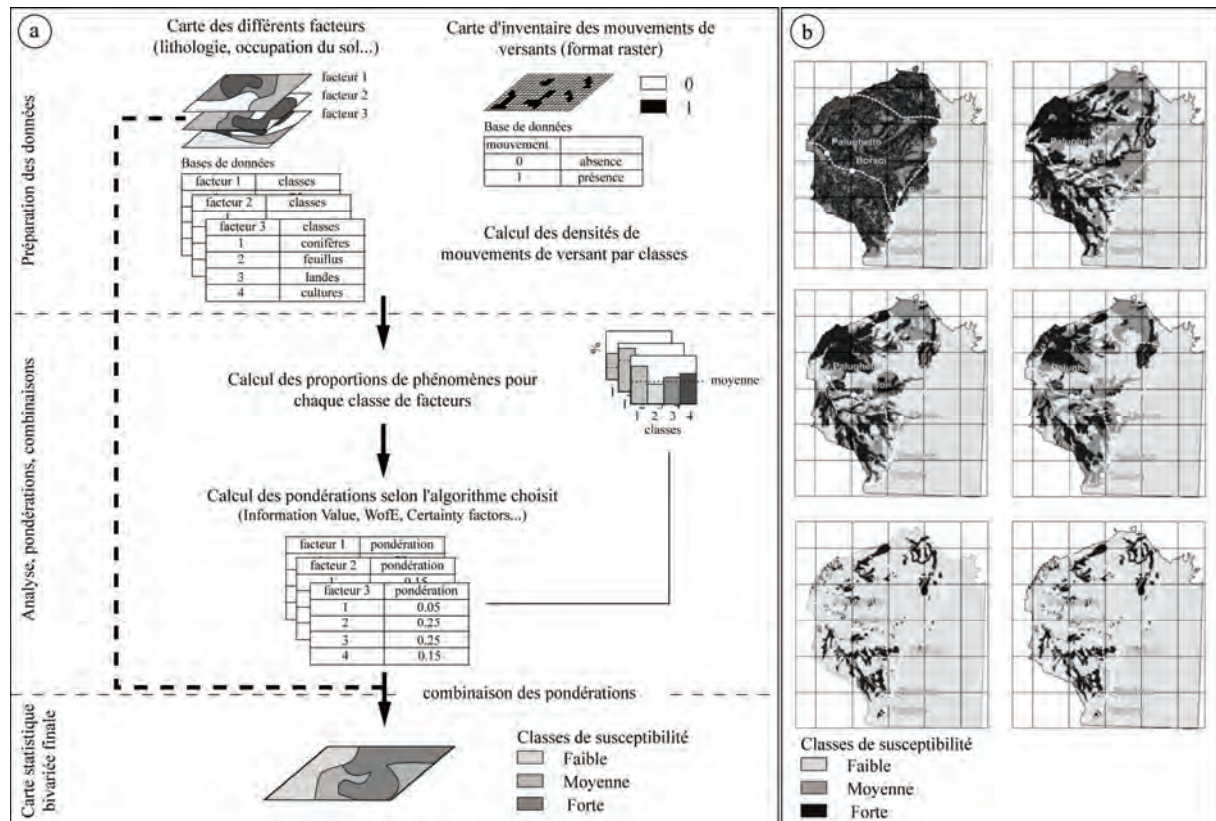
a

Carte des différents facteurs (lithologie, occupation du sol...)

facteur 1
facteur 2
facteur 3

Carte d'inventaire des mouvements de versants (format raster)

0
1

Base de données

| mouvement | |
|---|---|
| 0 | absence |
| 1 | présence |

Préparation des données

Bases de données

| facteur 1 | classes |
|---|---|

| facteur 2 | classes |
|---|---|

| facteur 3 | classes |
|---|---|
| 1 | conifères |
| 2 | feuillus |
| 3 | landes |
| 4 | cultures |

Calcul des densités de mouvements de versant par classes

Analyse, pondérations, combinaisons

Calcul des proportions de phénomènes pour chaque classe de facteurs

%
moyenne
1 1 1 2 3 4
classes

Calcul des pondérations selon l'algorithme choisit
(Information Value, WofE, Certainty factors...)

| facteur 1 | pondération |
|---|---|

| facteur 2 | pondération |
|---|---|
| 1 | 0.15 |

| facteur 3 | pondération |
|---|---|
| 1 | 0.05 |
| 2 | 0.25 |
| 3 | 0.25 |
| 4 | 0.15 |

combinaison des pondérations

Carte statistique bivariée finale

Classes de susceptibilité
Faible
Moyenne
Forte

b

Palughetto
Borsoi
Palughetto
Palughetto
Palughetto

Classes de susceptibilité
Faible
Moyenne
Forte